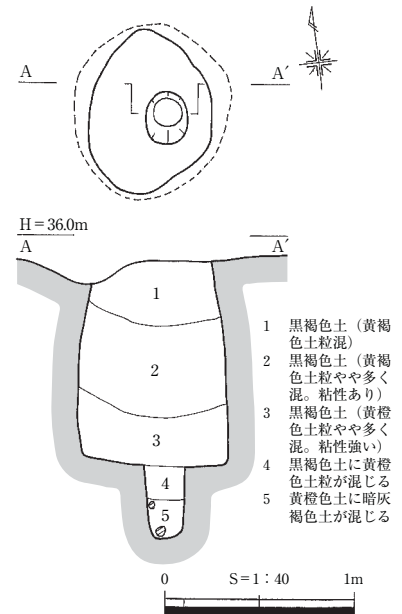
A

A′

H＝36.0m
A

A′

1

2

3

4

5

1　黒褐色土（黄褐色土粒混）
2　黒褐色土（黄褐色土粒やや多く混。粘性あり）
3　黒褐色土（黄橙色土粒やや多く混。粘性強い）
4　黒褐色土に黄橙色土粒が混じる
5　黄橙色土に暗灰褐色土が混じる

0　S＝1：40　1m